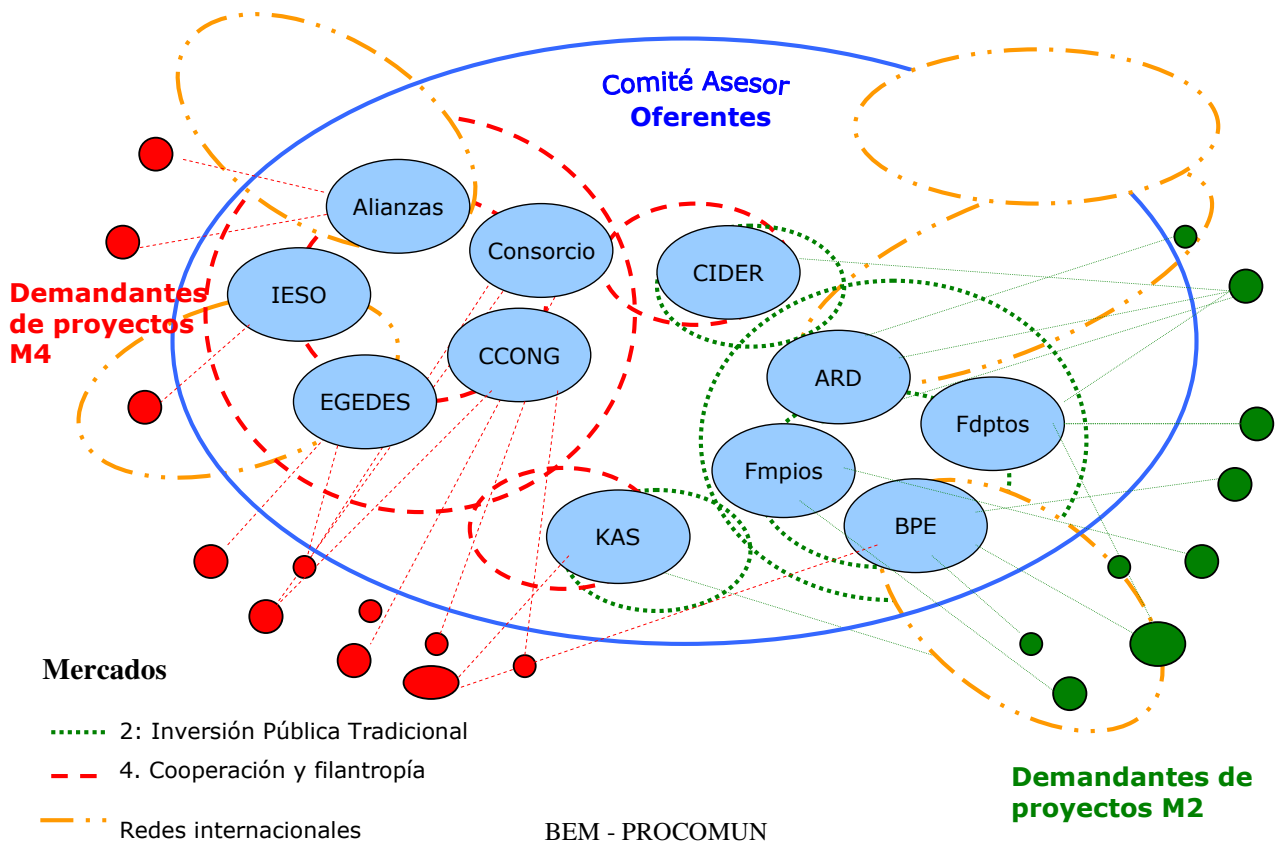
Comité Asesor
Oferentes

Alianzas
Consorcio
CIDER
IESO
CCONG
EGEDES
ARD
Fdptos
Fmpios
BPE
KAS

Demandantes de proyectos M4

Demandantes de proyectos M2

Mercados

2: Inversión Pública Tradicional
4. Cooperación y filantropía
Redes internacionales

BEM - PROCOMUN